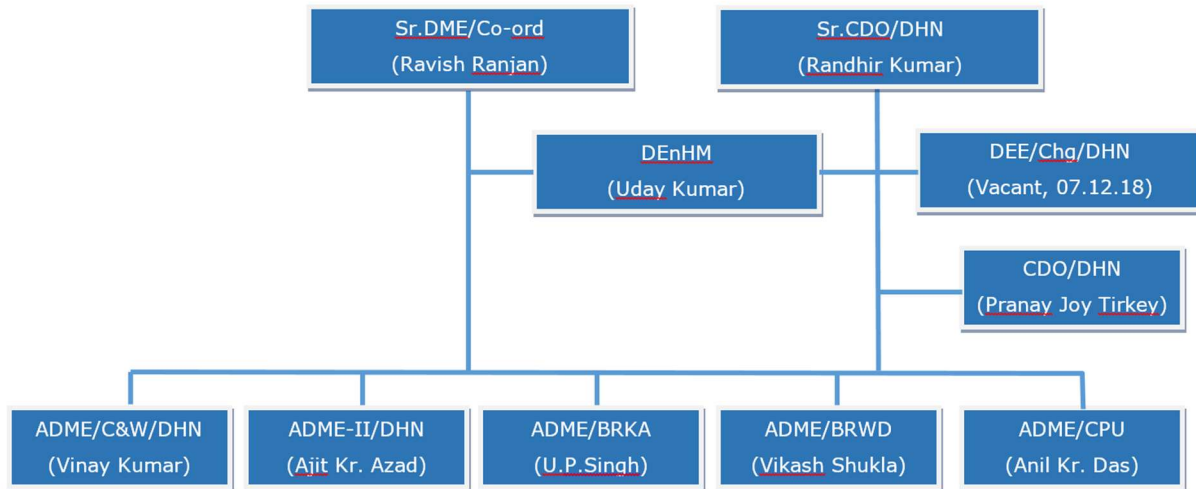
Sr.DME/Co-ord
(Ravish Ranjan)

Sr.CDO/DHN
(Randhir Kumar)

DEnHM
(Uday Kumar)

DEE/Chg/DHN
(Vacant, 07.12.18)

CDO/DHN
(Pranay Joy Tirkey)

ADME/C&W/DHN
(Vinay Kumar)

ADME-II/DHN
(Ajit Kr. Azad)

ADME/BRKA
(U.P.Singh)

ADME/BRWD
(Vikash Shukla)

ADME/CPU
(Anil Kr. Das)